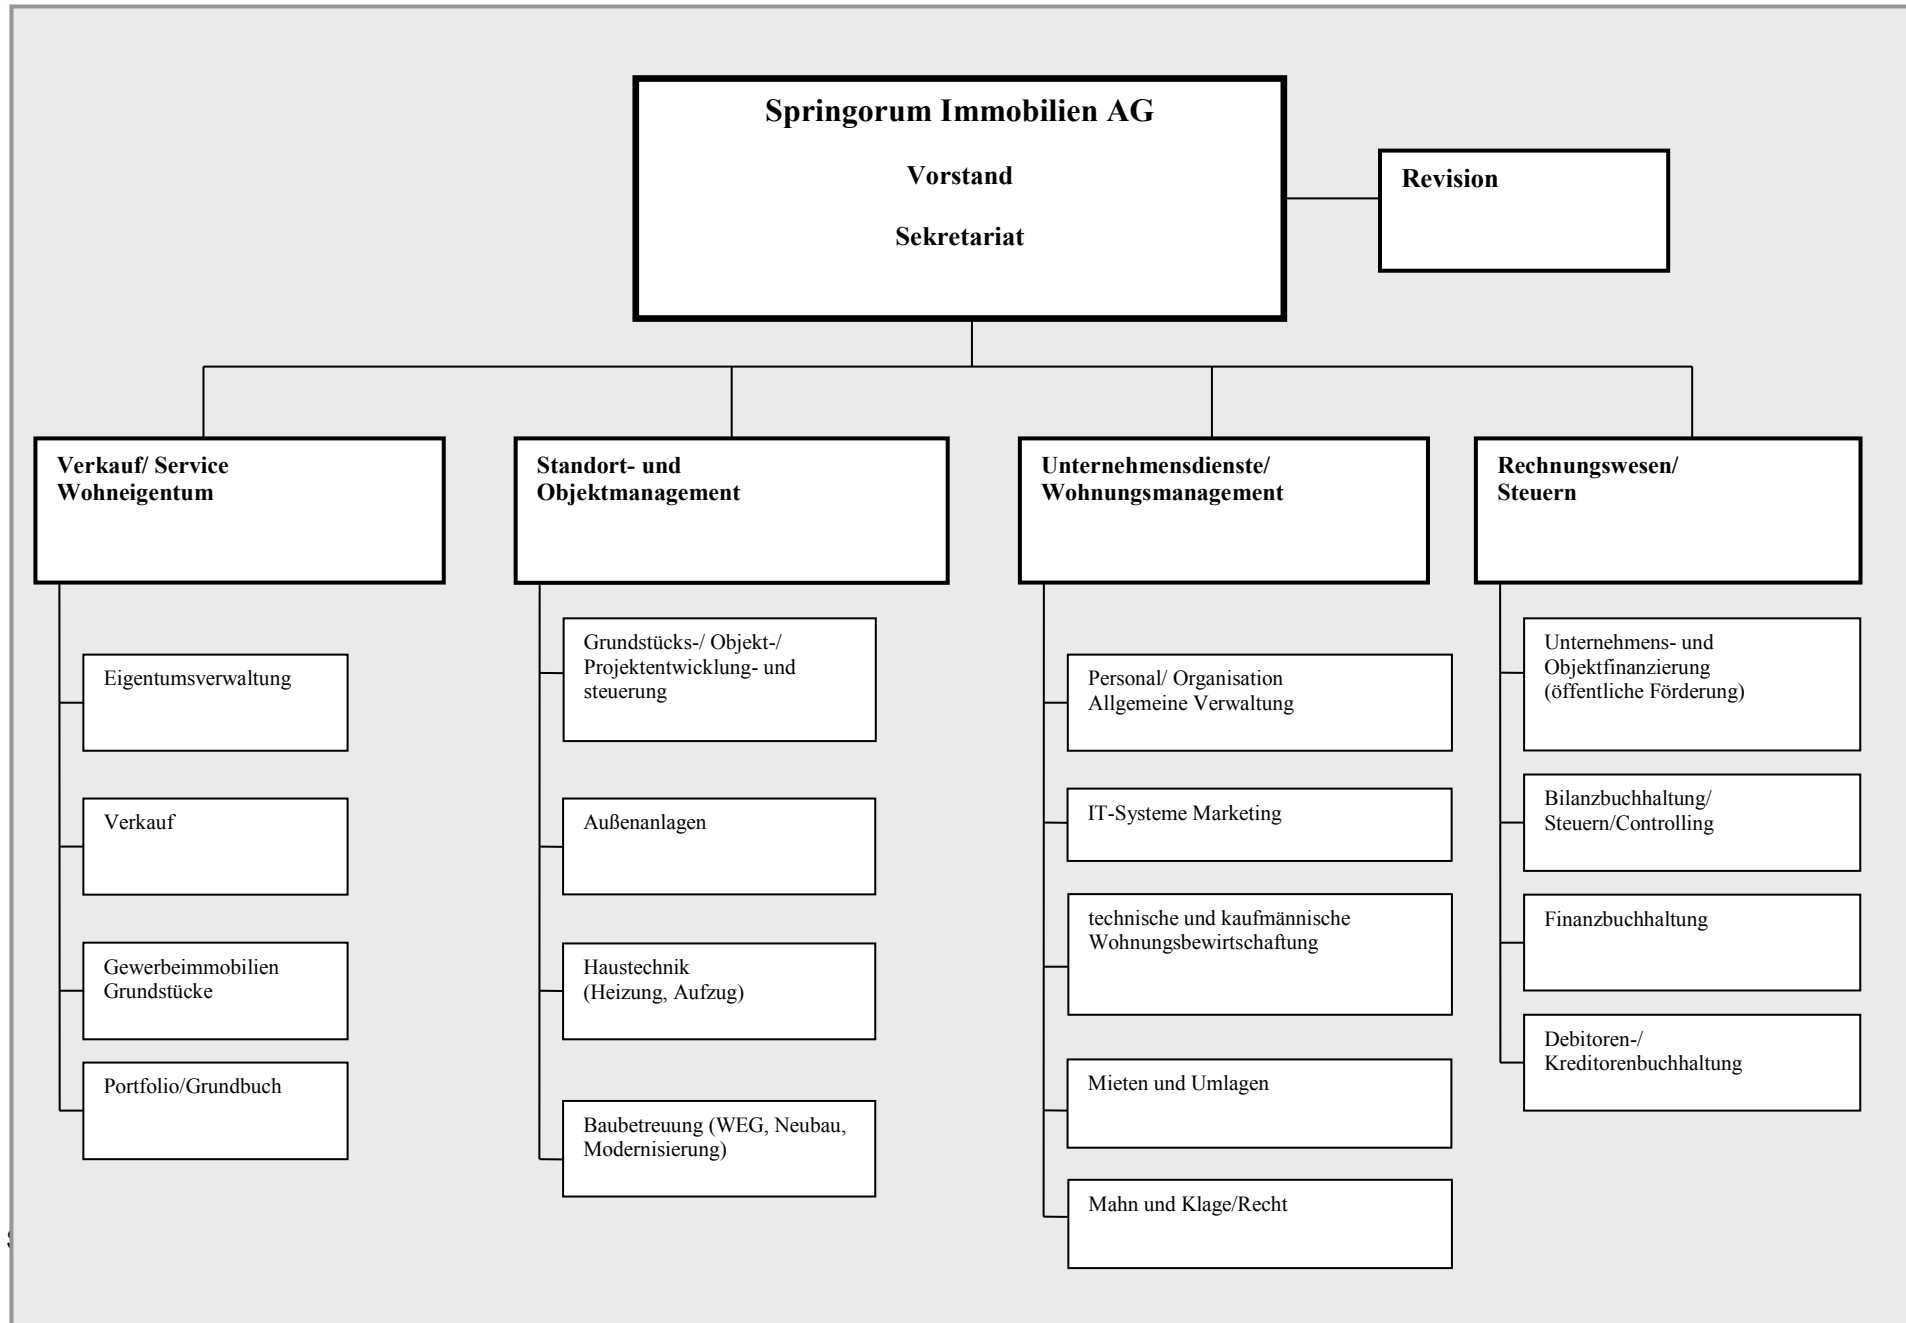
Springorum Immobilien AG

Vorstand

Sekretariat

Revision

Verkauf/ Service Wohneigentum

Eigentumsverwaltung

Verkauf

Gewerbeimmobilien Grundstücke

Portfolio/Grundbuch

Standort- und Objektmanagement

Grundstücks-/ Objekt-/ Projektentwicklung- und steuerung

Außenanlagen

Haustechnik (Heizung, Aufzug)

Baubetreuung (WEG, Neubau, Modernisierung)

Unternehmensdienste/ Wohnungsmanagement

Personal/ Organisation Allgemeine Verwaltung

IT-Systeme Marketing

technische und kaufmännische Wohnungsbewirtschaftung

Mieten und Umlagen

Mahn und Klage/Recht

Rechnungswesen/ Steuern

Unternehmens- und Objektfinanzierung (öffentliche Förderung)

Bilanzbuchhaltung/ Steuern/Controlling

Finanzbuchhaltung

Debitoren-/ Kreditorenbuchhaltung